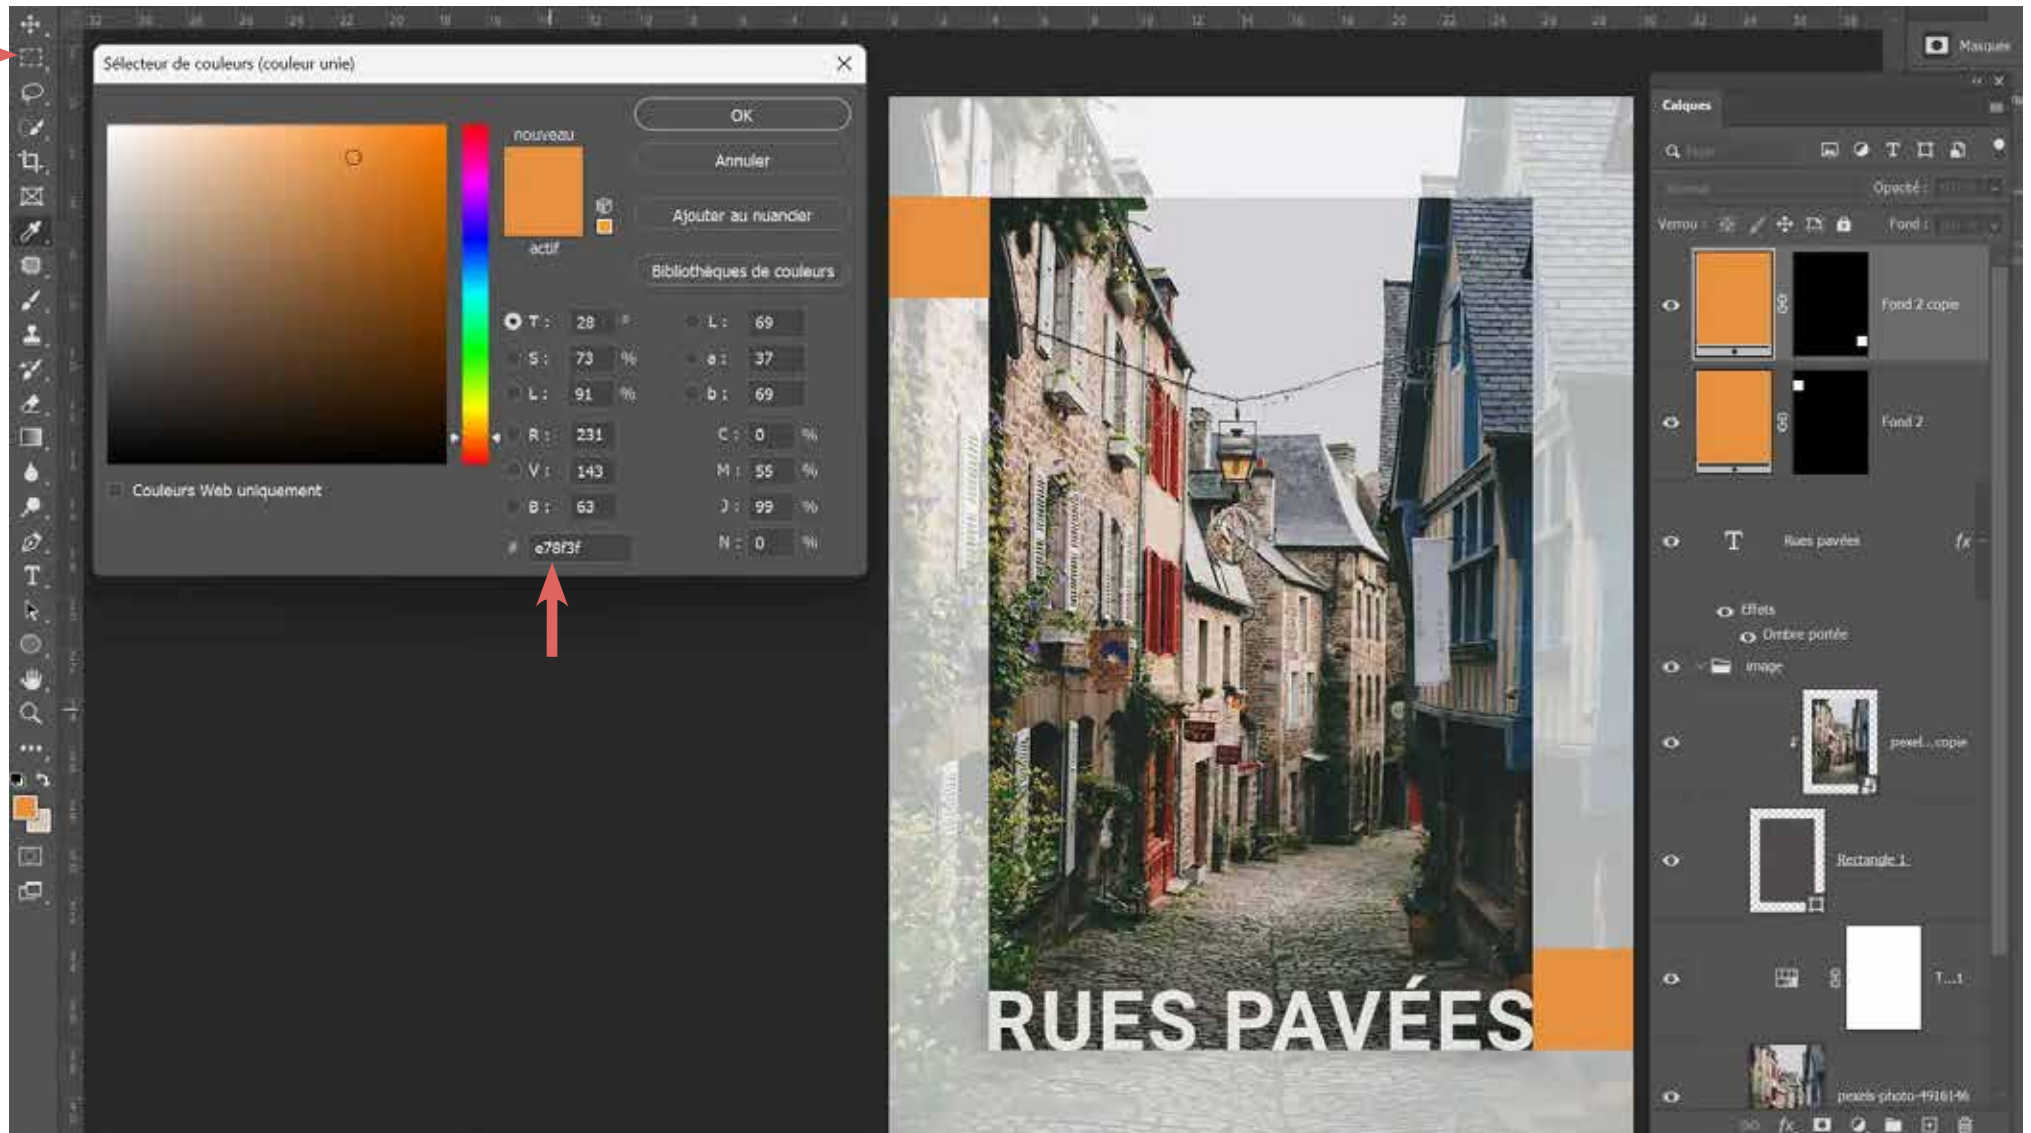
Sélecteur de couleurs (couleur unie)

nouveau

actif

OK

Annuler

Ajouter au nuancier

Bibliothèques de couleurs

T : 28 °

S : 73 %

L : 91 %

R : 231

V : 143

B : 63

# e78f3f

L : 69

a : 37

b : 69

C : 0 %

M : 55 %

J : 99 %

N : 0 %

Couleurs Web uniquement

RUES PAVÉES

Masquer

Calques

Opacité :

Verrou :

Fond :

Fond 2 copie

Fond 2

Rues pavées

Effets

Ombre portée

image

pexel...copie

Rectangle 1

T...1

pexels-photo-4916146